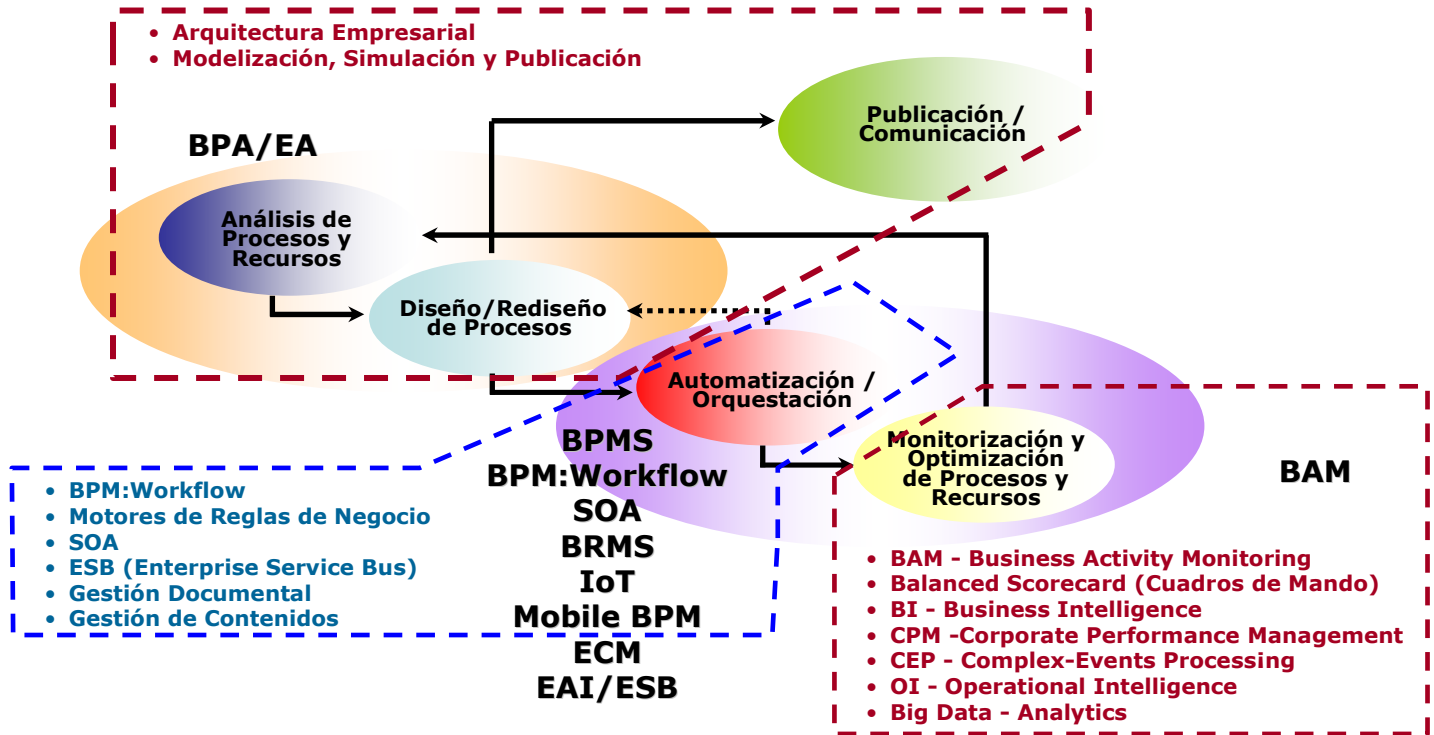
• Arquitectura Empresarial
• Modelización, Simulación y Publicación

BPA/EA

Publicación / Comunicación

Análisis de Procesos y Recursos

Diseño/Rediseño de Procesos

Automatización / Orquestación

Monitorización y Optimización de Procesos y Recursos

BPMS
BPM:Workflow
SOA
BRMS
IoT
Mobile BPM
ECM
EAI/ESB

BAM

• BPM:Workflow
• Motores de Reglas de Negocio
• SOA
• ESB (Enterprise Service Bus)
• Gestión Documental
• Gestión de Contenidos

• BAM - Business Activity Monitoring
• Balanced Scorecard (Cuadros de Mando)
• BI - Business Intelligence
• CPM -Corporate Performance Management
• CEP - Complex-Events Processing
• OI - Operational Intelligence
• Big Data - Analytics